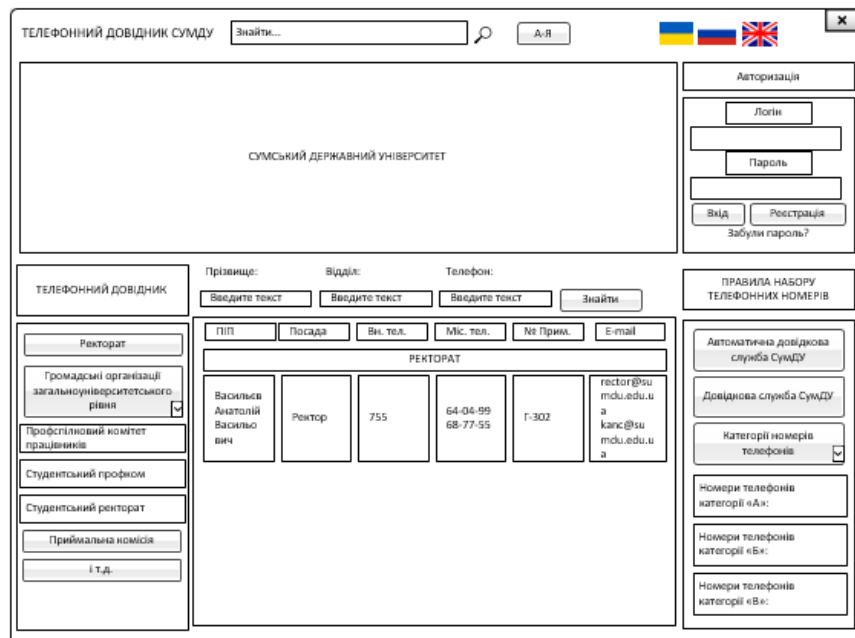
ТЕЛЕФОННИЙ ДОВІДНИК СУМДУ

Знайти...

А-Я

×

СУМСЬКИЙ ДЕРЖАВНИЙ УНІВЕРСИТЕТ

Авторизація

Логін

Пароль

Вхід

Реєстрація

Забули пароль?

ТЕЛЕФОННИЙ ДОВІДНИК

Прізвище:

Відділ:

Телефон:

Введите текст

Введите текст

Введите текст

Знайти

ПРАВИЛА НАБОРУ ТЕЛЕФОННИХ НОМЕРІВ

Ректорат

Громадські організації загальноуніверситетського рівня

Профспілковий комітет працівників

Студентський профком

Студентський ректорат

Приймальна комісія

і т.д.

| ПІП | Посада | Вн. тел. | Міс. тел. | № Прим. | E-mail |
|---|---|---|---|---|---|
| РЕКТОРАТ | | | | | |
| Васильєв Анатолій Васильович | Ректор | 755 | 64-04-99 68-77-55 | Г-302 | rector@sumdu.edu.ua kanc@sumdu.edu.ua |

Автоматична довідкова служба СумДУ

Довідкова служба СумДУ

Категорії номерів телефонів

Номери телефонів категорії «А»:

Номери телефонів категорії «Б»:

Номери телефонів категорії «В»: